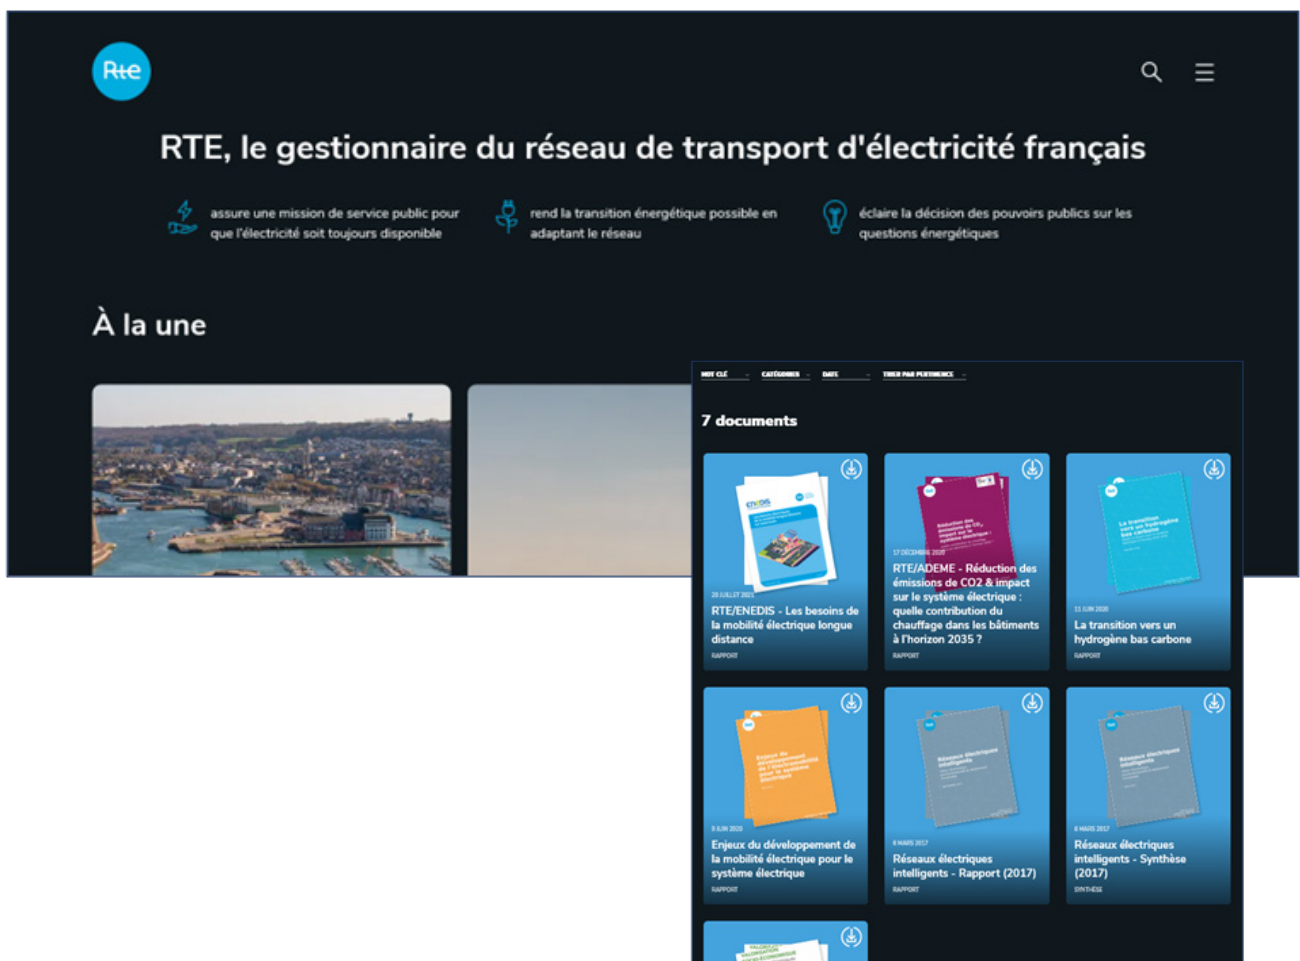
Rte

RTE, le gestionnaire du réseau de transport d'électricité français

assure une mission de service public pour que l'électricité soit toujours disponible

rend la transition énergétique possible en adaptant le réseau

éclaire la décision des pouvoirs publics sur les questions énergétiques

À la une

MOT CLÉ CATÉGORIES DATE TRIER PAR PERTINENCE

7 documents

20 JUILLET 2021
RTE/ENEDIS - Les besoins de la mobilité électrique longue distance
RAPPORT

17 DÉCEMBRE 2020
RTE/ADEME - Réduction des émissions de CO2 & impact sur le système électrique : quelle contribution du chauffage dans les bâtiments à l'horizon 2035 ?
RAPPORT

11 JUIN 2020
La transition vers un hydrogène bas carbone
RAPPORT

9 JUIN 2020
Enjeux du développement de la mobilité électrique pour le système électrique
RAPPORT

6 MARS 2017
Réseaux électriques intelligents - Rapport (2017)
RAPPORT

6 MARS 2017
Réseaux électriques intelligents - Synthèse (2017)
SYNTHÈSE